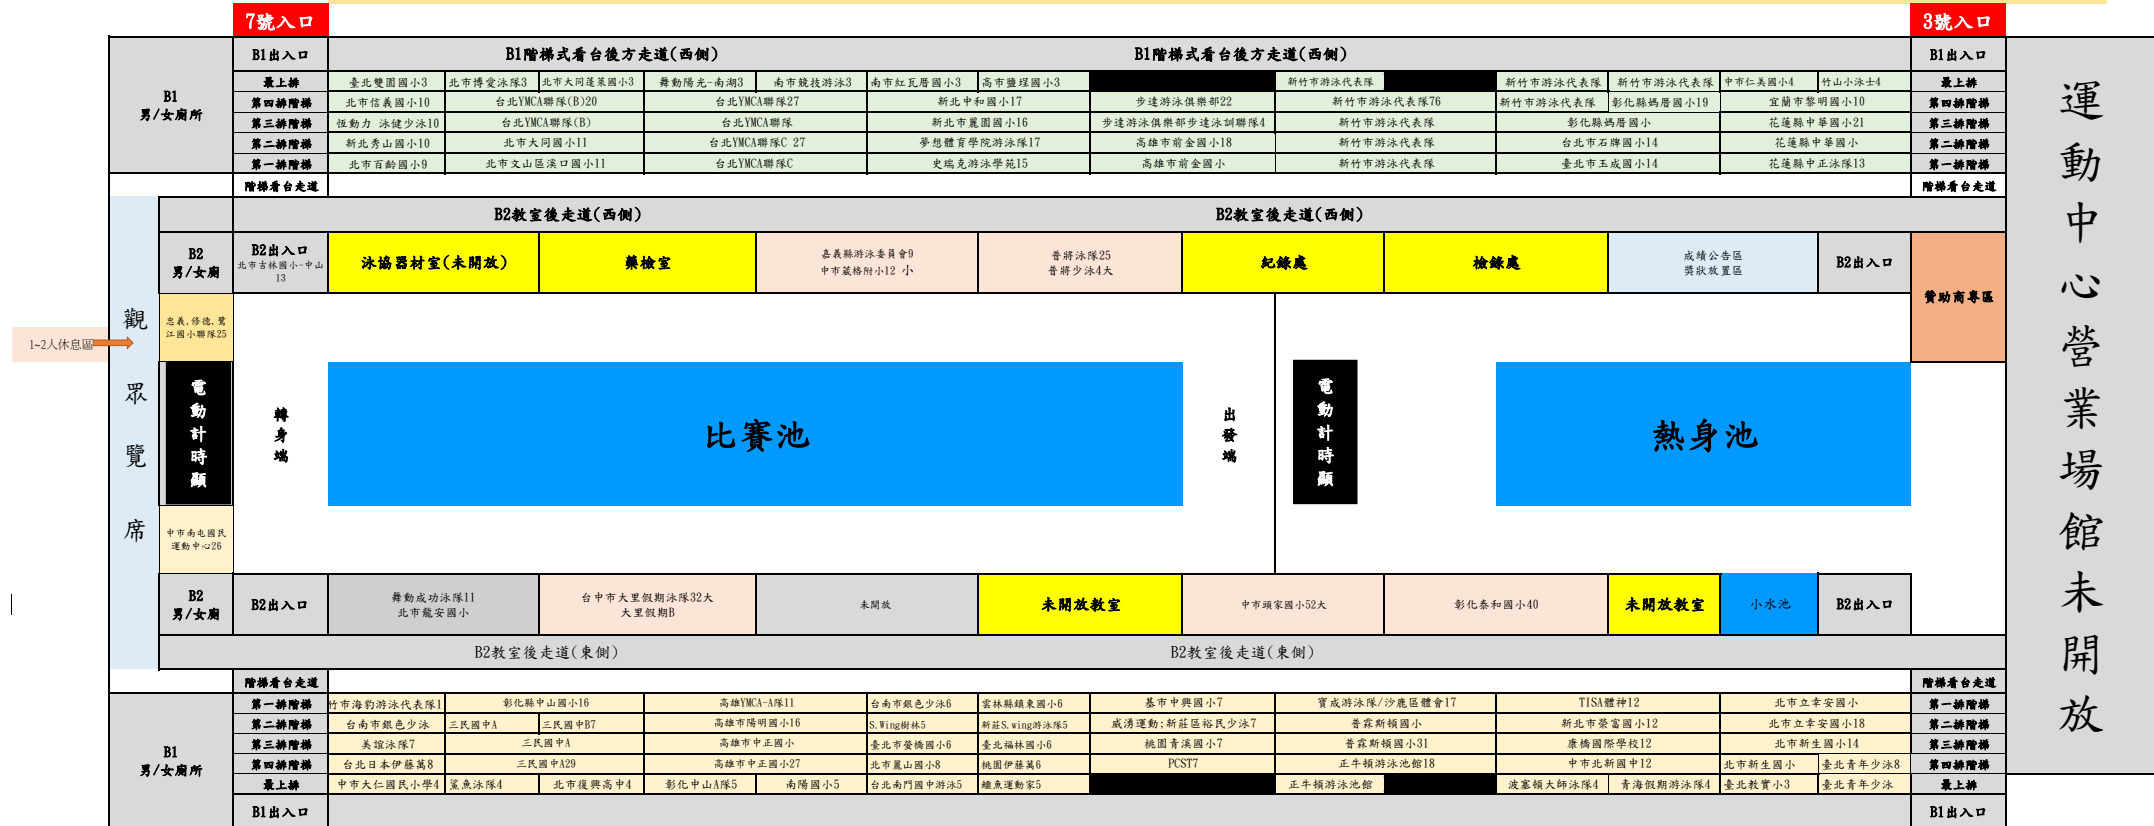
7號入口

3號入口

B1出入口 | B1階梯式看台後方走道(西側) | B1階梯式看台後方走道(西側) | B1出入口

B1
男/女廁所

| 最上排 | 臺北雙園國小3 | 北市博愛泳隊3 | 北市大同蓬萊國小3 | 舞動陽光-南湖3 | 南市競技游泳3 | 南市紅瓦厝國小3 | 高市鹽埕國小3 | | 新竹市游泳代表隊 | | 新竹市游泳代表隊 | 新竹市游泳代表隊 | 中市仁美國小4 | 竹山小泳士4 | 最上排 |
|---|---|---|---|---|---|---|---|---|---|---|---|---|---|---|---|
| 第四排階梯 | 北市信義國小10 | 台北YMCA聯隊(B)20 | | 台北YMCA聯隊27 | | 新北中和國小17 | | 步達游泳俱樂部22 | 新竹市游泳代表隊76 | | 新竹市游泳代表隊 | 彰化縣媽厝國小19 | 宜蘭市黎明國小10 | | 第四排階梯 |
| 第三排階梯 | 恆動力 泳健少泳10 | 台北YMCA聯隊(B) | | 台北YMCA聯隊 | | 新北市麗園國小16 | | 步達游泳俱樂部步達泳訓聯隊4 | 新竹市游泳代表隊 | | 彰化縣媽厝國小 | | 花蓮縣中華國小21 | | 第三排階梯 |
| 第二排階梯 | 新北秀山國小10 | 北市大同國小11 | | 台北YMCA聯隊C 27 | | 夢想體育學院游泳隊17 | | 高雄市前金國小18 | 新竹市游泳代表隊 | | 台北市石牌國小14 | | 花蓮縣中華國小 | | 第二排階梯 |
| 第一排階梯 | 北市百齡國小9 | 北市文山區溪口國小11 | | 台北YMCA聯隊C | | 史瑞克游泳學苑15 | | 高雄市前金國小 | 新竹市游泳代表隊 | | 臺北市玉成國小14 | | 花蓮縣中正泳隊13 | | 第一排階梯 |

階梯看台走道 | 階梯看台走道

B2教室後走道(西側) | B2教室後走道(西側)

B2
男/女廁

B2出入口
北市吉林國小-中山13

泳協器材室(未開放) | 藥檢室 | 嘉義縣游泳委員會9
中市篤格附小12 小 | 普將泳隊25
普將少泳4大 | 紀錄處 | 檢錄處 | 成績公告區
獎狀放置區 | B2出入口

贊助商專區

觀眾覽席

1~2人休息區

忠義、修德、鷺江國小聯隊25

電動計時顯

轉身端

比賽池

出發端

電動計時顯

熱身池

中市南屯國民運動中心26

B2
男/女廁

B2出入口 | 舞動成功泳隊11
北市龍安國小 | 台中市大里假期泳隊32大
大里假期B | 未開放 | 未開放教室 | 中市頭家國小52大 | 彰化泰和國小40 | 未開放教室 | 小水池 | B2出入口

B2教室後走道(東側) | B2教室後走道(東側)

階梯看台走道 | 階梯看台走道

B1
男/女廁所

| 第一排階梯 | 竹市海豹游泳代表隊1 | 彰化縣中山國小16 | | 高雄YMCA-A隊11 | 台南市銀色少泳6 | 雲林縣鎮東國小6 | 基市中興國小7 | 寶成游泳隊/沙鹿區體育17 | TISA體神12 | 北市立幸安國小 | 第一排階梯 |
|---|---|---|---|---|---|---|---|---|---|---|---|
| 第二排階梯 | 台南市銀色少泳 | 三民國中A | 三民國中B7 | 高雄市陽明國小16 | S.Wing樹林5 | 新莊S.wing游泳隊5 | 威湧運動:新莊區裕民少泳7 | 普霖斯頓國小 | 新北市榮富國小12 | 北市立幸安國小18 | 第二排階梯 |
| 第三排階梯 | 美誼泳隊7 | 三民國中A | | 高雄市中正國小 | 臺北市營橋國小6 | 臺北福林國小6 | 桃園青溪國小7 | 普霖斯頓國小31 | 康橋國際學校12 | 北市新生國小14 | 第三排階梯 |
| 第四排階梯 | 台北日本伊藤萬8 | 三民國中A29 | | 高雄市中正國小27 | 北市麗山國小8 | 桃園伊藤萬6 | PCST7 | 正午頓游泳池館18 | 中市北新國中12 | 北市新生國小 / 臺北青年少泳8 | 第四排階梯 |
| 最上排 | 中市大仁國民小學4 | 鯊魚泳隊4 / 北市復興高中4 | | 彰化中山A隊5 / 南陽國小5 | 台北南門國中游泳5 | 鱷魚運動家5 | | 正午頓游泳池館 | 波塞頓大師泳隊4 / 青海假期游泳隊4 | 臺北教實小3 / 臺北青年少泳 | 最上排 |

B1出入口 | B1出入口

運動中心營業場館未開放